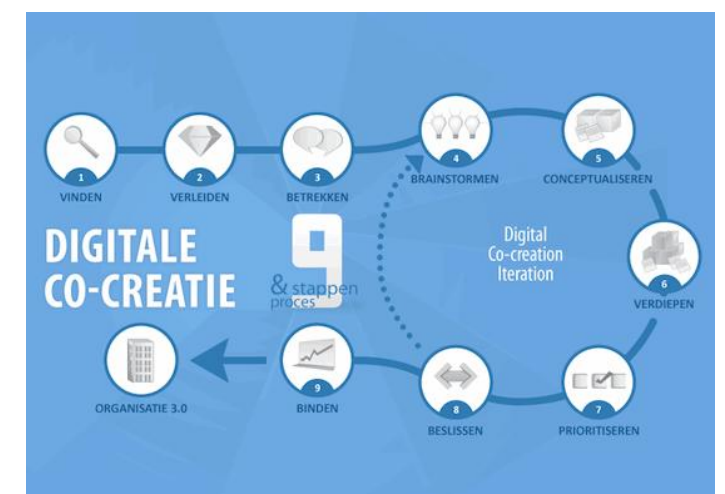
1
VINDEN

2
VERLEIDEN

3
BETREKKEN

4
BRAINSTORMEN

5
CONCEPTUALISEREN

6
VERDIEPEN

7
PRIORITISEREN

8
BESLISSEN

9
BINDEN

ORGANISATIE 3.0

DIGITALE
CO-CREATIE

9
& stappen
proces

Digital
Co-creation
Iteration